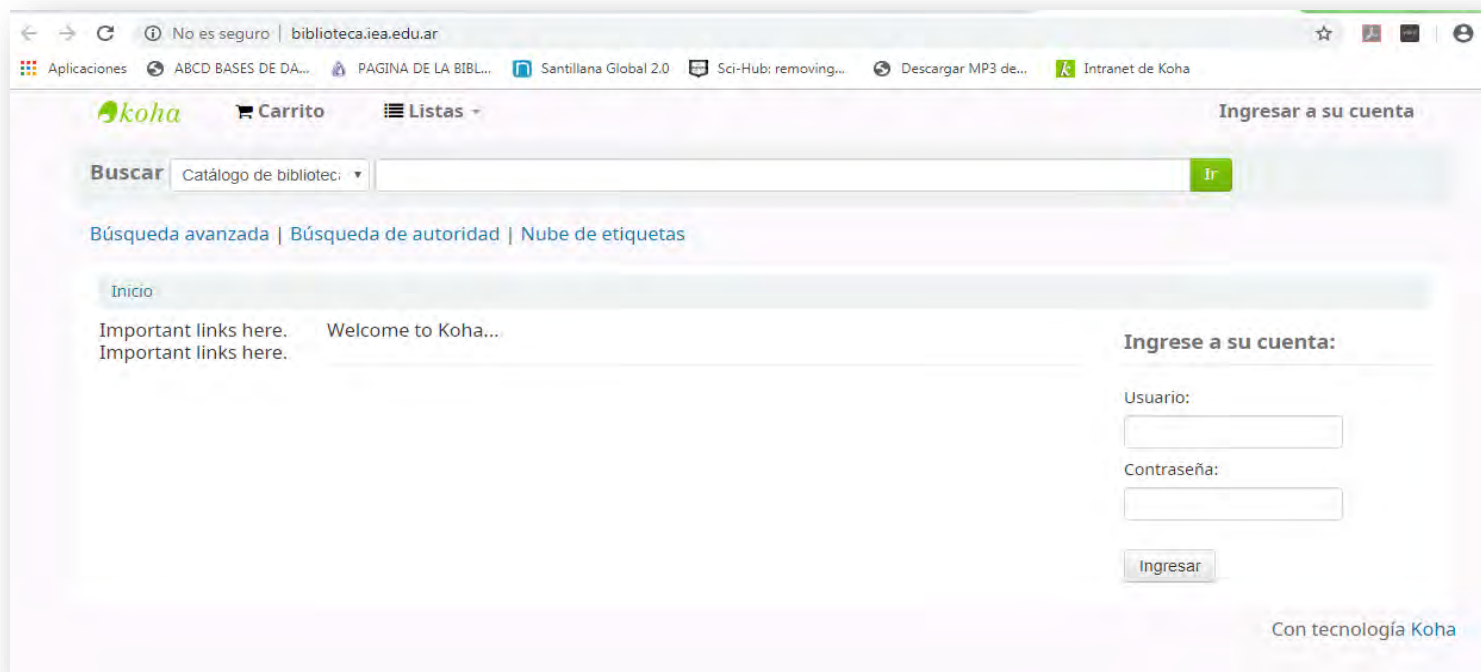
No es seguro | biblioteca.iea.edu.ar

Aplicaciones ABCD BASES DE DA... PAGINA DE LA BIBL... Santillana Global 2.0 Sci-Hub: removing... Descargar MP3 de... Intranet de Koha

koha Carrito Listas

Ingresar a su cuenta

Buscar Catálogo de bibliotec: Ir

Búsqueda avanzada | Búsqueda de autoridad | Nube de etiquetas

Inicio

Important links here.
Important links here.

Welcome to Koha...

Ingrese a su cuenta:

Usuario:

Contraseña:

Ingresar

Con tecnología Koha